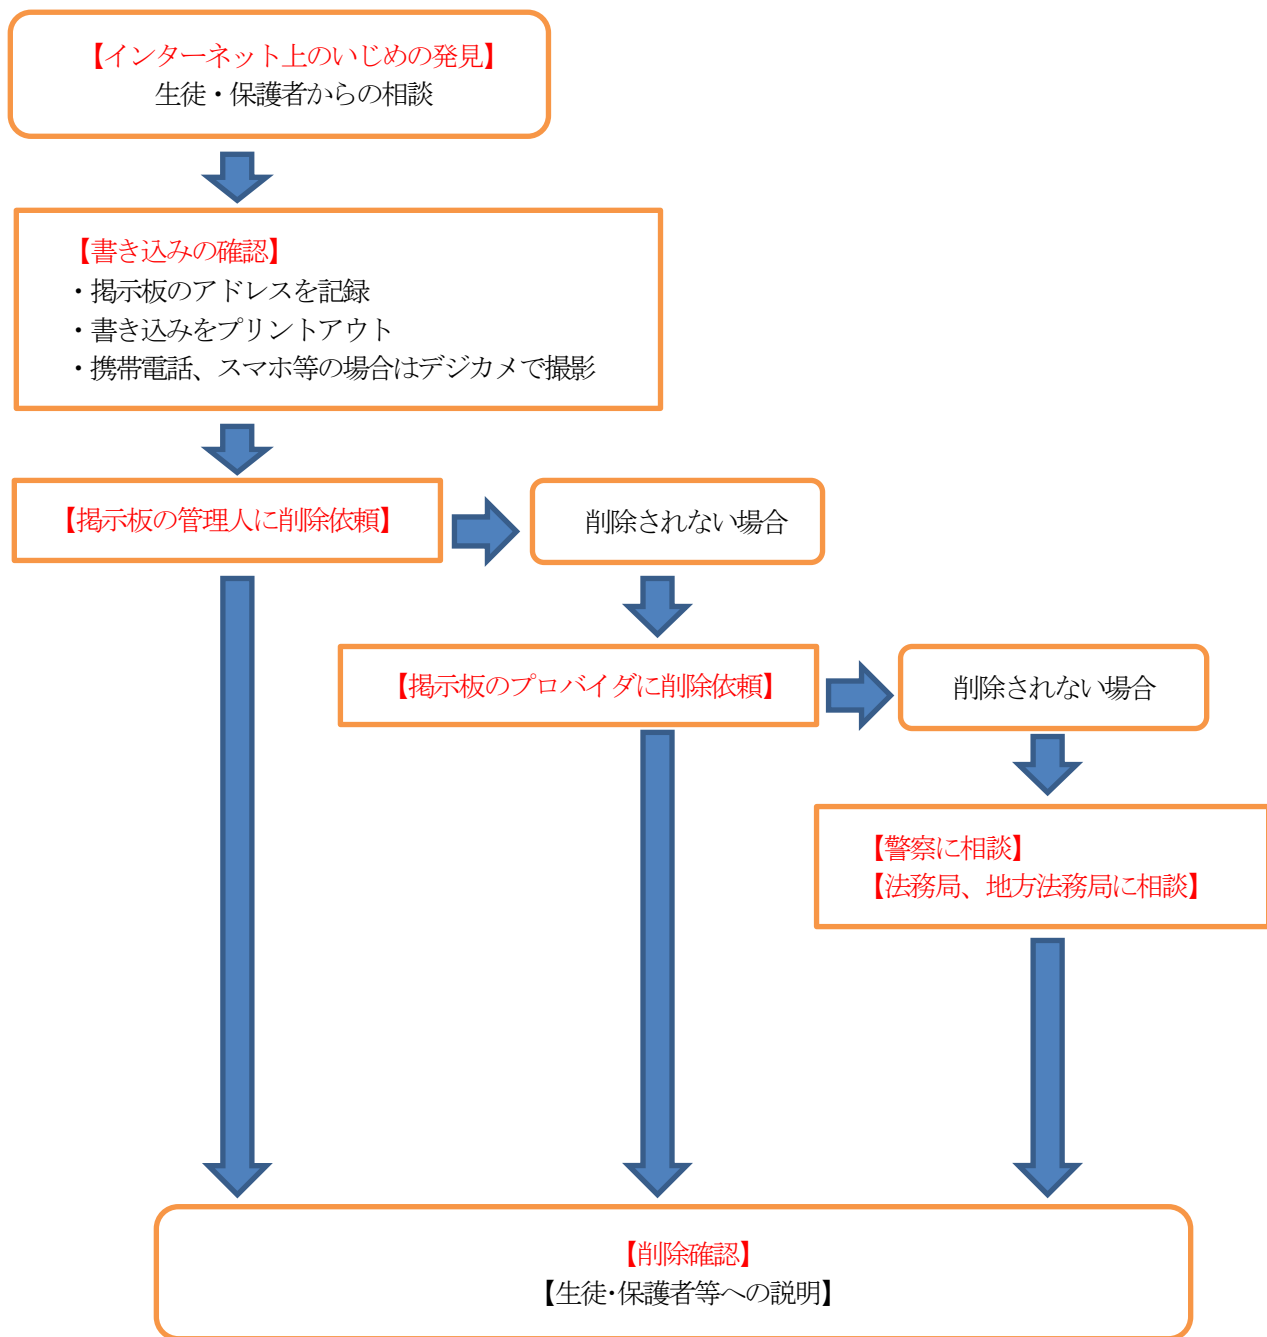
【インターネット上のいじめの発見】
生徒・保護者からの相談

【書き込みの確認】
・掲示板のアドレスを記録
・書き込みをプリントアウト
・携帯電話、スマホ等の場合はデジカメで撮影

【掲示板の管理人に削除依頼】

削除されない場合

【掲示板のプロバイダに削除依頼】

削除されない場合

【警察に相談】
【法務局、地方法務局に相談】

【削除確認】
【生徒･保護者等への説明】